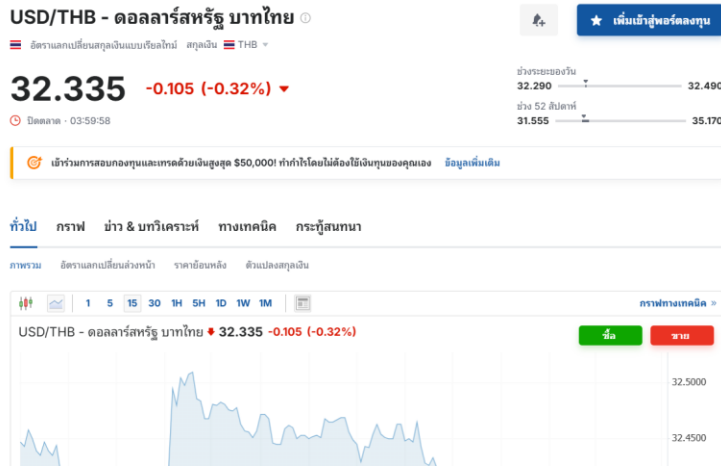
USD/THB - ดอลลาร์สหรัฐ บาทไทย

เพิ่มเข้าสู่พอร์ตลงทุน

อัตราแลกเปลี่ยนสกุลเงินแบบเรียลไทม์ สกุลเงิน THB

32.335 -0.105 (-0.32%)

ปิดตลาด · 03:59:58

ช่วงระยะของวัน
32.290 32.490

ช่วง 52 สัปดาห์
31.555 35.170

เข้าร่วมการสอบกองทุนและเทรดด้วยเงินสูงสุด $50,000! ทำกำไรโดยไม่ต้องใช้เงินทุนของคุณเอง ข้อมูลเพิ่มเติม

ทั่วไป กราฟ ข่าว & บทวิเคราะห์ ทางเทคนิค กระทู้สนทนา

ภาพรวม อัตราแลกเปลี่ยนล่วงหน้า ราคาย้อนหลัง ตัวแปลงสกุลเงิน

1 5 15 30 1H 5H 1D 1W 1M

กราฟทางเทคนิค »

USD/THB - ดอลลาร์สหรัฐ บาทไทย 32.335 -0.105 (-0.32%)

ซื้อ ขาย

32.5000

32.4500